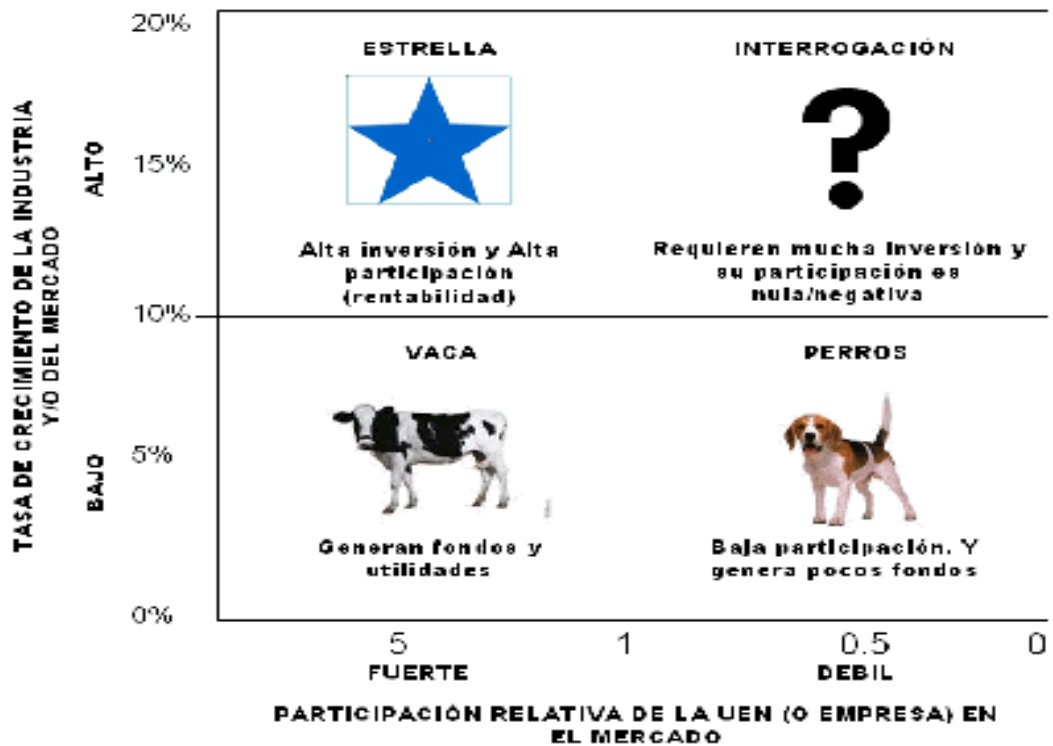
TASA DE CRECIMIENTO DE LA INDUSTRIA Y/O DEL MERCADO

ALTO

BAJO

20%

15%

10%

5%

0%

ESTRELLA

Alta inversión y Alta participación (rentabilidad)

INTERROGACIÓN

?

Requieren mucha inversión y su participación es nula/negativa

VACA

Generan fondos y utilidades

PERROS

Baja participación. Y genera pocos fondos

5

1

0.5

0

FUERTE

DEBIL

PARTICIPACIÓN RELATIVA DE LA UEN (O EMPRESA) EN EL MERCADO